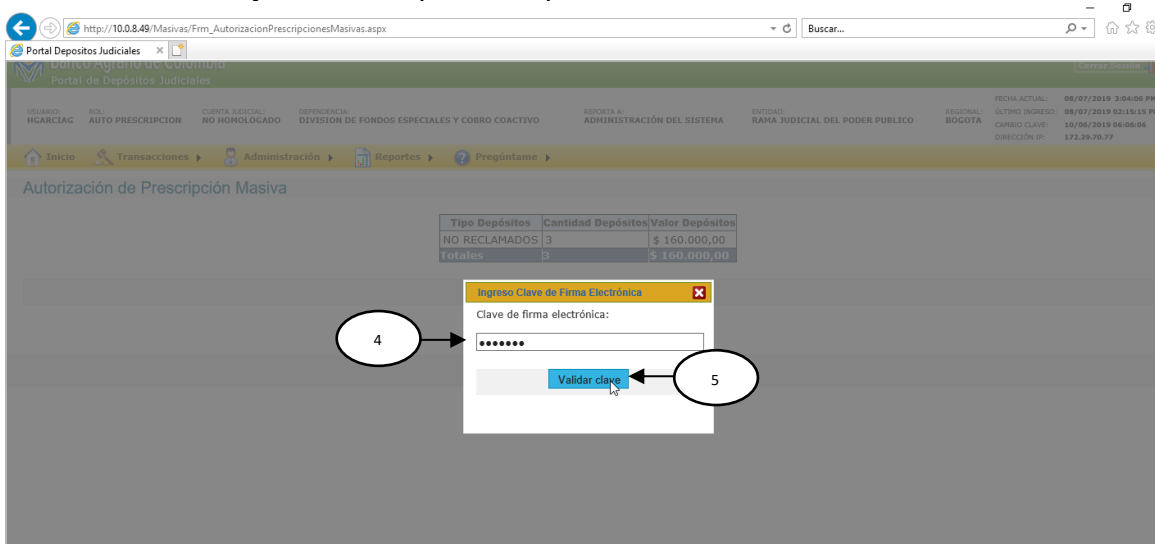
http://10.0.8.49/Masivas/Frm_AutorizacionPrescripcionesMasivas.aspx

Buscar...

Portal Depositos Judiciales ×

Banco Agrario de Colombia
Portal de Depósitos Judiciales

Cerrar Sesión

USUARIO: HGARCIAG
ROL: AUTO PRESCRIPCION
CUENTA JUDICIAL: NO HOMOLOGADO
DEPENDENCIA: DIVISION DE FONDOS ESPECIALES Y COBRO COACTIVO
REPORTA A: ADMINISTRACIÓN DEL SISTEMA
ENTIDAD: RAMA JUDICIAL DEL PODER PUBLICO
REGIONAL: BOGOTA
FECHA ACTUAL: 08/07/2019 3:04:06 PM
ÚLTIMO INGRESO: 08/07/2019 02:15:15 PM
CAMBIO CLAVE: 10/06/2019 06:06:06
DIRECCIÓN IP: 172.29.70.77

Inicio Transacciones Administración Reportes Pregúntame

Autorización de Prescripción Masiva

| Tipo Depósitos | Cantidad Depósitos | Valor Depósitos |
|---|---|---|
| NO RECLAMADOS | 3 | $ 160.000,00 |
| Totales | 3 | $ 160.000,00 |

Ingreso Clave de Firma Electrónica

Clave de firma electrónica:

•••••••

Validar clave

4

5